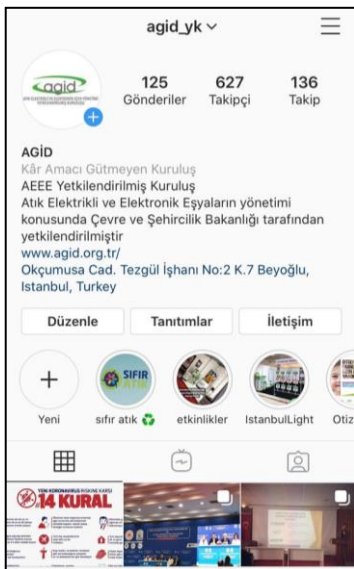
agid_yk

agid

125 Gönderiler
627 Takipçi
136 Takip

AGİD
Kâr Amacı Gütmeyen Kuruluş
AEEE Yetkilendirilmiş Kuruluş
Atık Elektrikli ve Elektronik Eşyaların yönetimi konusunda Çevre ve Şehircilik Bakanlığı tarafından yetkilendirilmiştir
www.agid.org.tr/
Okçumusa Cad. Tezgül İşhanı No:2 K.7 Beyoğlu, Istanbul, Turkey

Düzenle
Tanıtımlar
İletişim

Yeni
SIFIR ATIK
sıfır atık
etkinlikler
IstanbulLight
Otiz

YENİ KORONAVİRÜS RİSKİNE KARŞI
14 KURAL